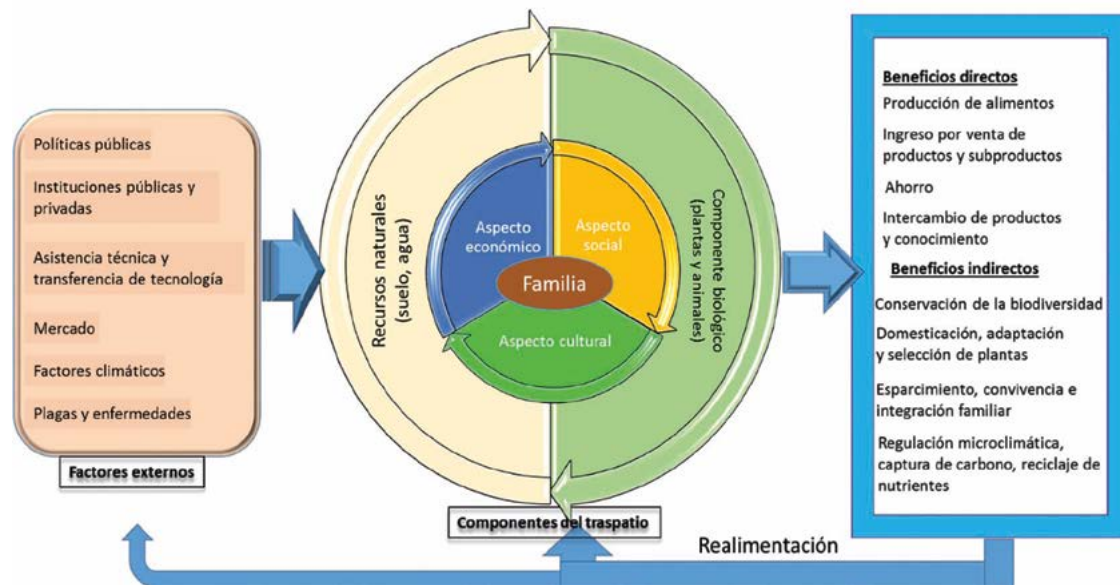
Políticas públicas

Instituciones públicas y privadas

Asistencia técnica y transferencia de tecnología

Mercado

Factores climáticos

Plagas y enfermedades

Factores externos

Recursos naturales (suelo, agua)

Aspecto económico

Aspecto social

Familia

Aspecto cultural

Componente biológico (plantas y animales)

Componentes del traspatio

Beneficios directos

Producción de alimentos

Ingreso por venta de productos y subproductos

Ahorro

Intercambio de productos y conocimiento

Beneficios indirectos

Conservación de la biodiversidad

Domesticación, adaptación y selección de plantas

Esparcimiento, convivencia e integración familiar

Regulación microclimática, captura de carbono, reciclaje de nutrientes

Realimentación